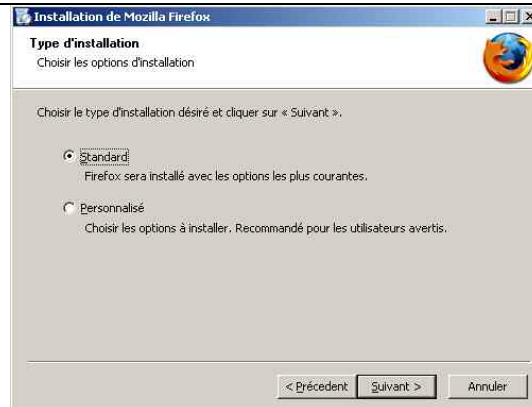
Installation de Mozilla Firefox

Type d'installation
Choisir les options d'installation

Choisir le type d'installation désiré et cliquer sur « Suivant ».

Standard
Firefox sera installé avec les options les plus courantes.

Personnalisé
Choisir les options à installer. Recommandé pour les utilisateurs avertis.

< Précédent | Suivant > | Annuler